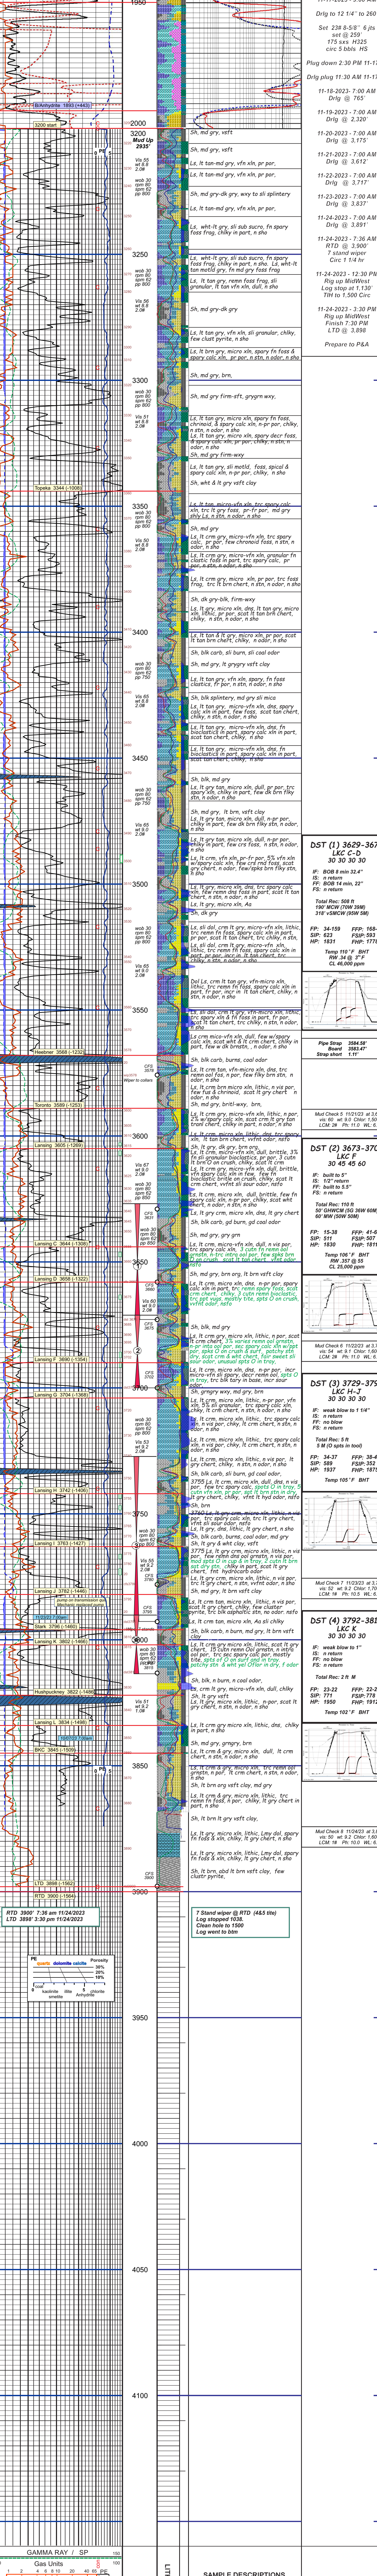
1950

Anhydrite 1843 (+443)

2000

3200 start

3200
Mud Up
2935'

Sh, md gry, vsft

Sh, md gry, vsft

Ls, lt tan-md gry, vfn xln, pr por,

Ls, lt tan-md gry, vfn xln, pr por,

Sh, md gry-dk gry, wxy to sli splintery

Ls, lt tan-md gry, vfn xln, pr por,

Ls, wht-lt gry, sli sub sucro, fn spary foss frag, chlky in part, n sho

3250

Ls, wht-lt gry, sli sub sucro, fn spary foss frag, chlky in part, n sho

Ls, lt tan gry, remn foss frag, sli granular, lt tan vfn xln, dull, n sho

Sh, md gry-dk gry

Ls, lt tan gry, vfn xln, sli granular, chlky, few clustr pyrite, n sho

Ls, lt brn gry, micro xln, spary fn foss & spary calc xln, n-pr por, n stn, n odor, n sho

3300

Sh, md gry, brn,

Sh, md gry firm-sft, grygrn wxy,

Ls, lt brn gry, micro xln, spary fn foss, crinoid, & spary calc xln, n-pr por, chlky, n stn, n odor, n sho

Ls, lt tan-brn, micro xln, spary decr foss, & spary calc xln, pr por, chlky, n stn, n odor, n sho

Sh, md gry firm-wxy

Ls, lt tan gry, sli motld, foss, spical & spary calc xln, n-pr por, chlky, n sho

Sh, wht & lt gry vsft clay

Topeka 3344 (-1006)

3350

Ls, lt tan, micro-vfn xln, trc spary calc xln, trc lt gry foss, pr-fr por, md gry dirty Ls, n stn, n odor, n sho

Sh, md gry

Ls, lt crm gry, micro-vfn xln, trc spary calc, pr por, few chronoid foss, n stn, n odor, n sho

Ls, lt crm gry, micro-vfn xln, granular fn clastic foss in part, trc spary calc, pr por, n stn, n odor, n sho

Ls, lt crm gry, micro xln, pr por, trc foss frag, trc lt brn chert, n stn, n odor, n sho

Sh, dk gry-blk, firm-wxy

Ls, lt gry, micro xln, dns, lt tan gry, micro xln, lithic, pr por, scat lt tan brn chert, chlky, n stn, n odor, n sho

3400

Ls, lt tan & lt gry, micro xln, pr por, scat lt tan brn chert, chlky, n odor, n sho

Sh, blk carb, sli burn, sli coal odor

Sh, md gry, lt grygry vsft clay

Ls, lt crm, vfn xln, spary, fn foss clastical, fr por, n stn, n odor, n sho

Sh, blk splintery, md gry sli mica

Ls, lt crm gry, micro-vfn xln, dns, spary calc xln in part, few foss, scat tan chert, chlky, n stn, n odor, n sho

Ls, lt crm gry, micro-vfn xln, dns, fn bioclastic in part, spary calc xln in part, scat tan chert, chlky, n sho

Ls, lt tan gry, micro-vfn xln, dns, fn bioclastic in part, spary calc xln in part, scat tan chert, chlky, n sho

3450

Sh, blk, md gry

Ls, lt gry tan, micro xln, dull, pr por, trc spary xln, chlky in part, few dk brn flky stn, n odor, n sho

Sh, md gry, lt brn, vsft clay

Ls, lt gry tan, micro xln, dull, n-pr por, chlky in part, few dk brn flky stn, n odor, n sho

Ls, lt gry, micro xln, dull, n-pr por, chlky in part, few crs foss, n stn, n odor, n sho

Ls, lt crm, vfn xln, pr-fr por, 5% vfn xln w/spary calc xln, few crs rnd foss, scat gry chert, n odor, few/spks brn flky stn, fr sho

3500

Ls, lt gry, micro xln, dns, trc spary calc xln, few remn foss in part, scat lt tan chert, n stn, n odor, n sho

Ls, lt gry, micro xln, As

Sh, dk gry

Ls, sli dal, crm lt gry, micro-vfn xln, lithic, trc remn fn foss, spary calc xln in part, pr por, scat lt tan chert, trc chlky, n sho

Ls, sli dal, crm lt gry, micro-vfn xln, lithic, trc remn fn foss, spary calc xln in part, pr por, incr in lt tan chert, trc chlky, n stn, n odor, n sho

Dol Ls, crm lt tan gry, vfn-micro xln, lithic, trc remn fn foss, spary calc xln in part, fr por, incr in lt tan chert, chlky, n stn, n odor, n sho

3550

Ls, sli dol, crm lt gry, vfn-micro xln, lithic, trc spary xln & fn foss in part, fr por, scat lt tan chert, trc chlky, n stn, n odor, n sho

Ls,crm micro-vfn xln, dull, few w/spary calc xln, scat wht & lt crm chert, chlky in part, few w dk brnstn, n odor, n sho

Heebner 3568 (-1232)

Sh, blk carb, burnd, coal odor

Ls, lt crm tan, vfn-micro xln, dns, trc remn sol foss, n por, few flky brn stn, n odor, n sho

Wiper to collars

Toronto 3589 (-1253)

Ls, lt tan micro xln, lithic, n-vsl por, few fus & chrinoid, scat lt gry chert n odor, n sho

Ls, lt crm gry, micro-vfn xln, lithic, n por, 3% w/spary calc xln, scat crm,lt gry tan, trans chert, chlky in part, n odor, n sho

3600

Lansing 3605 (-1269)

Ls, lt crm, micro xln, dns, trc spary calc xln, lt tan brn chert, vvfnt odor, nsfo

Sh, lt gry, dk gry, brn org,

Ls, lt crm, micro-vfn xln, dull, brittle, 3% fn sli granular bioclastic, pr por, 3 cutn lt brn/O on crush, chlky, scat lt crm

Ls, lt gry, micro-vfn xln, dull, brittle, 3% fn sli granular bioclastic pr por, chlky, scat lt crm chert, vvfnt sli sour odor, nsfo

Ls, lt crm, micro xln, dull, brittle, few fn spary calc xln in part, chlky, scat wht chert, n odor, n stn, n sho

Ls, lt gry crm, micro xln, dns, lt gry chert

Lansing C 3644 (-1308)

3650

Ls, crm lt gry, micro-vfn xln, dull, n vis por, trc spary xln, 3 cutn fn remn sol gratin, n-trc intrx sol por, few spks brn w/spary calc xln, trc chlky, v.fnt odor, nsfo

Lansing D 3658 (-1322)

Sh, md gry, brn org, lt brn vsft clay

Ls, lt crm, micro xln, dns, n-pr por, spary calc xln in part, trc remn spary foss, scat crm chert, chlky, 3 cutn remn bioclastic, n-pr sol por, mostly tite, spts O on crush, vvfnt odor, nsfo

Lansing F 3690 (-1354)

Sh, blk, md gry

Ls, lt crm, micro xln, lithic, n por, scat lt crm chert, 3% varios remn sol gratin, pr intx sol por, occ spary calc xln w/spot, pr, spts O in cup & surf., patchy stn, dry, scat crm & wht chert, fair sweet sli sour odor, unusual spts O in tray,

Ls, lt crm, micro xln, dns, n-pr por, incr micro-vfn sli spary, decr remn sol, spts O in tray, lt brn dry in base, incr sour

Sh, grygry wxy, md gry, brn

3700

Lansing G 3704 (-1368)

Ls, lt crm gry, micro-vfn xln, dns, n-pr por, xln, 5% sli granular, trc spary calc xln, chlky, lt crm chert, n stn, n odor, n sho

Ls, lt crm, micro xln, lithic, trc spary calc xln, n vis por, chlky, lt crm chert, n stn, n odor, n sho

Ls, lt crm, micro xln, lithic, n vis por, lt gry chert, chlky, n stn, n odor, n sho

Sh, blk carb, sli burn, gd coal odor

3755 Ls, lt crm, micro xln, dull, dns, n vis por, few trc spary calc, spts O in tray, 5 cutn vfn xln pr por, spt brn stn in dry, lt gry chert, chlky, vfnt lt hyd odor, nsfo

Lansing H 3742 (-1406)

Sh, brn

3760 Ls, lt gry, crm, micro xln, lithic, n vis por, trc spary calc xln, trc lt gry chert, vfnt sli sour odor, nsfo

Ls, lt gry, dns, lithic, lt gry chert, n sho

Sh, blk carb, burnd, coal odor, md gry

Sh, lt gry & wht clay, vsft

3775 Ls, lt gry, crm, micro xln, lithic, n vis por, few remn dns pol gratin, n vis por, spty stn, chlky in part, scat lt gry chert, fnt hydrocarb odor

Ls, lt crm, micro xln, lithic, n vis por, trc lt gry chert, n stn, vvfnt odor, n sho

Sh, md gry, lt brn vsft clay

Lansing I 3763 (-1427)

Lansing J 3782 (-1446)

pump on transmission die
Wireless pump/up on

Ls, lt crm, micro xln, lithic, n vis por, scat lt gry chert, chlky, few clustr pyrite, trc blk asphaltic stn, no odor, nsfo

Stark 3798 (-1462)
Lansing K 3802 (-1466)

Sh, blk carb, n burn, md gry, lt brn vsft clay

Ls, lt crm-gry micro xln, lithic, scat lt gry chert, 3% sli crs remn gratin, n intrx sol por, trc sec spary sol por, mostly tite, spts of O on surf and in tray, patchy stn & wht yel Ofor in dry, f odor

Hushpuckney 3822 (-1486)

Sh, blk, n burn, n coal odor

Ls, crm gry, micro-vfn xln, dull, chlky

Sh, lt gry vsft

Ls, lt gry crm, micro xln, lithic, n-por, scat lt gry chert, n stn, n odor, n sho

Lansing L 3834 (-1498)

Ls, lt crm gry micro xln, lithic, dns, chlky lt gry chert, n sho

BKC 3845 (-1509)

Sh, md gry, grngry, brn

3850

Ls, lt crm & gry, micro xln, dull, lt crm chert, n stn, n odor, n sho

Ls, lt crm gry, micro-vfn xln, trc remn foss, pr por, n sho

Ls, lt crm & gry, micro xln, lithic, trc remn fn foss in part, lt gry chert in part, n stn, n odor, n sho

Sh, lt brn org vsft clay, md gry

Sh, lt brn gry vsft clay,

Ls, lt crm gry, micro xln, lithic, Lmy dol, spary fn foss & xln, chlky, lt gry chert, n sho

Ls, lt crm gry, micro xln, lithic, Lmy dol, spary fn foss & xln, chlky, lt gry chert, n sho

Sh, lt brn, abd lt brn vsft clay, few clustr pyrite,

3900

LTD 3898 (-1562)
RTD 3900 (-1564)

RTD 3900' 7:36 am 11/24/2023
LTD 3898' 3:30 pm 11/24/2022

7 Stand wiper @ RTD (4&5 tite)
Log stopped 1038.
Clean hole to 1500
Log went to btm

PE
quartz dolomite calcite
coal
kaolinite illite chlorite
smectite Anhydrite
Porosity
30%
20%
10%

3950

4000

4050

4100

GAMMA RAY / SP
Gas Units
1 2 4 6 8 10 20 40 60 PE

SAMPLE DESCRIPTIONS

11-17-2023 - 9:00 AM
Drlg to 12 1/4" to 260

Set 238.5-5/8" 6 jts
set @ 259'
175 sxs H325
circ 5 bbls HS

Plug down 2:30 PM 11-17

Drlg plug 11:30 AM 11-17

11-18-2023- 7:00 AM
Drlg @ 765'

11-19-2023 - 7:00 AM
Drlg @ 2,320'

11-20-2023 - 7:00 AM
Drlg @ 3,175'

11-21-2023 - 7:00 AM
Drlg @ 3,612'

11-22-2023 - 7:00 AM
Drlg @ 3,717'

11-23-2023 - 7:00 AM
Drlg @ 3,837'

11-24-2023 - 7:00 AM
Drlg @ 3,891'

11-24-2023 - 7:36 AM
RTD @ 3,900'
7 stand wiper
Circ 1 1/4 hr

11-24-2023 - 12:30 PM
Rig up MidWest
Log stop at 1,130'
TIH to 1,500 Circ

11-24-2023 - 3:30 PM
Rig up MidWest
Finish 7:30 PM
LTD @ 3,898

Prepare to P&A

DST (1) 3629-367
LKC C-D
30 30 30 30

IF: BOB 8 min 32.4"
IS: n return
FF: BOB 14 min, 22"
FS: n return

Total Rec: 508 ft
190' MCW (70W 30M)
318' vSMCW (93W 5M)

FP: 34-159 FFP: 168-
SIP: 623 FSIP: 593
HP: 1831 FHP: 1770

Temp 110 °F BHT
RW .34 @ 3°°F
CL 46,000 ppm

Pipe Strap 2584.56'
Board 3583.47'
Strap short 1.11'

Mud Check 5 11/21/23 at 3.6
vis 60 wt 9.0 Chlor 1,50
LCM 3# Ph 11.0 WL 6.

DST (2) 3673-370
LKC F
30 45 45 60

IF: built to 5"
IS: 1/2" return
FF: built to 5.5"
FS: n return

Total Rec: 110 ft
50' GHWCM (5G 36W 60M
60' MW (85W 50M)

FP: 15-38 FFP: 41-6
SIP: 511 FSIP: 507
HP: 1830 FHP: 1811

Temp 106 °F BHT
RW .357 @ 55
CL 20,000 ppm

Mud Check 6 11/22/23 at 3.7
vis 54 wt 9.1 Chlor 1,50
LCM 3# Ph 11.0 WL 6

DST (3) 3729-37
LKC H-J
30 30 30 30

IF: weak blow to 1 1/4"
IS: n return
FF: no blow
FS: n return

Total Rec: 5 ft
5 M (0 spts in tool)

FP: 23-37 FFP: 38-4
SIP: 589 FSIP: 352
HP: 1937 FHP: 1871

Temp 105 °F BHT

Mud Check 7 11/23/23 at 3.
vis 52 wt 9.2 Chlor 1,70
LCM 1# Ph 10.5 WL 6.

DST (4) 3792-38
LKC K
30 30 30 30

IF: weak blow to 1"
IS: n return
FF: no blow
FS: n return

Total Rec: 2 ft M

FP: 23-22 FFP: 22-2
SIP: 771 FSIP: 778
HP: 1950 FHP: 191

Temp 102 °F BHT

Mud Check 8 11/24/23 at 3.
vis 50 wt 9.2 Chlor 1,80
LCM 1# Ph 10.0 WL 6.

wob 30 rpm 80 spm 62 pp 800
Vis 55 wt 8.8 2.0#
Vis 51 wt 8.9 2.0#
Vis 67 wt 9.0 2.0#
Vis 55 wt 9.2 2.0#
Vis 51 wt 9.2 2.0#

CFS 3578
CFS 3651
CFS 3670
CFS 3700
CFS 3750
CFS 3790
CFS 3815
CFS 3900

LITH